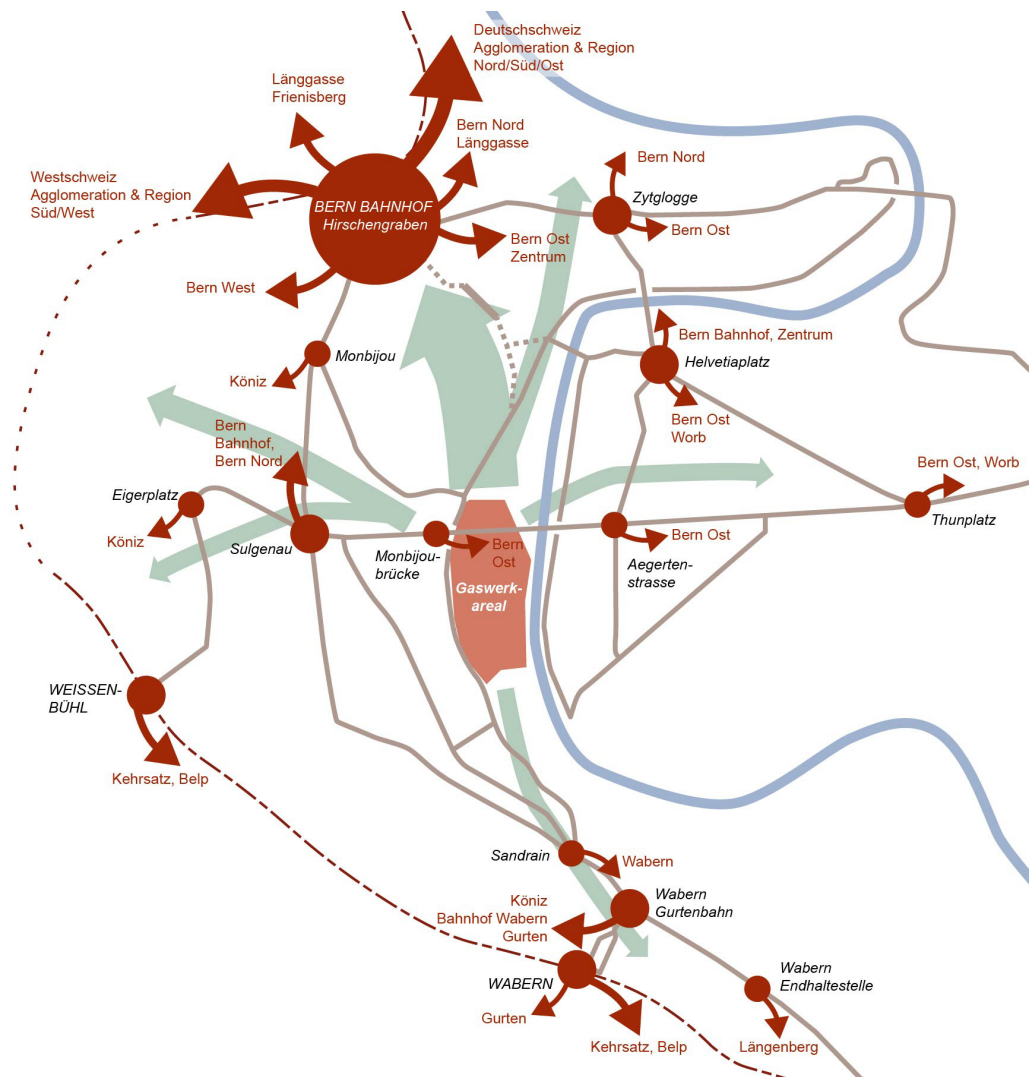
Deutschschweiz
Agglomeration & Region
Nord/Süd/Ost

Länggasse
Frienisberg

Bern Nord
Länggasse

Westschweiz
Agglomeration & Region
Süd/West

BERN BAHNHOF
Hirschengraben

Bern Nord

Zytglogge

Bern Ost

Bern Ost
Zentrum

Bern West

Bern Bahnhof, Zentrum

Monbijou

Helvetiaplatz

Köniz

Bern Ost
Worb

Bern
Bahnhof,
Bern Nord

Bern Ost, Worb

Eigerplatz

Thunplatz

Köniz

Sulgenau

Bern
Ost

Bern Ost

Monbijoubrücke

Aegertenstrasse

Gaswerkareal

WEISSENBÜHL

Kehrsatz, Belp

Sandrain

Wabern

Köniz
Bahnhof Wabern
Gurten

Wabern
Gurtenbahn

WABERN

Wabern
Endhaltestelle

Gurten

Kehrsatz, Belp

Längenberg